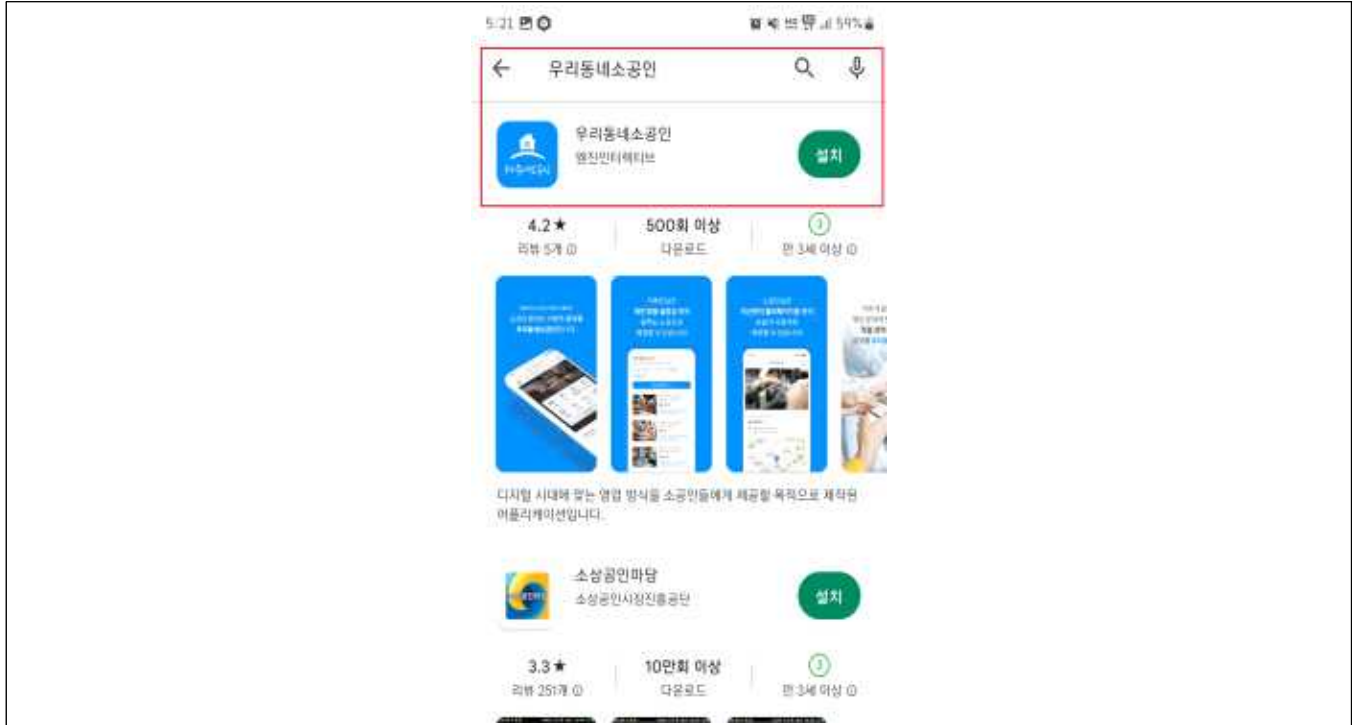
5:21

59%

우리동네소공인

우리동네소공인
웹진인터렉티브

설치

4.2★
리뷰 5개

500회 이상
다운로드

3
만 3세 이상

디지털 시대에 맞는 영업 방식을 소공인들에게 제공할 목적으로 제작된 어플리케이션입니다.

소상공인마당
소상공인시장진흥공단

설치

3.3★
리뷰 251개

10만회 이상
다운로드

3
만 3세 이상